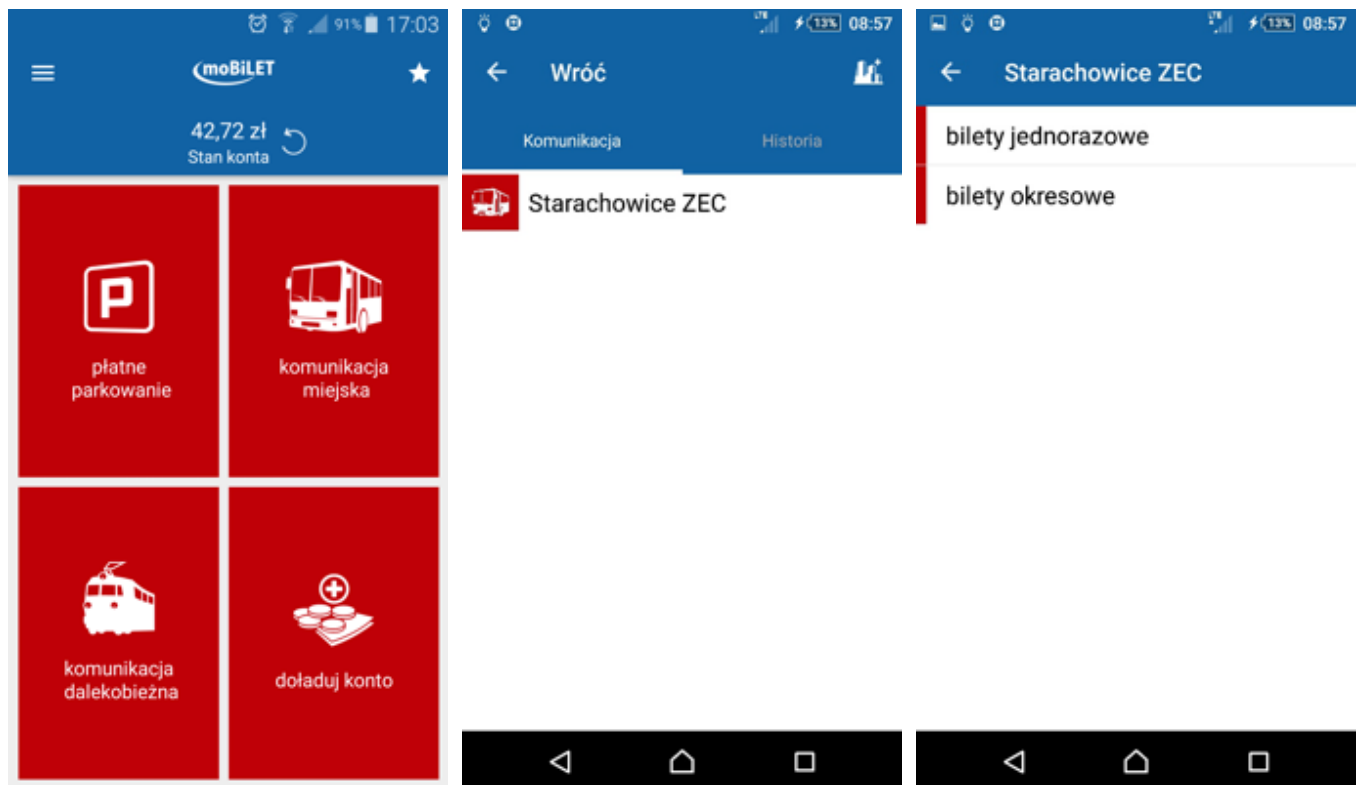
91% 17:03

moBiLET

42,72 zł
Stan konta

płatne parkowanie

komunikacja miejska

komunikacja dalekobieżna

doładuj konto

13% 08:57

Wróć

Komunikacja

Historia

Starachowice ZEC

13% 08:57

Starachowice ZEC

bilety jednorazowe

bilety okresowe